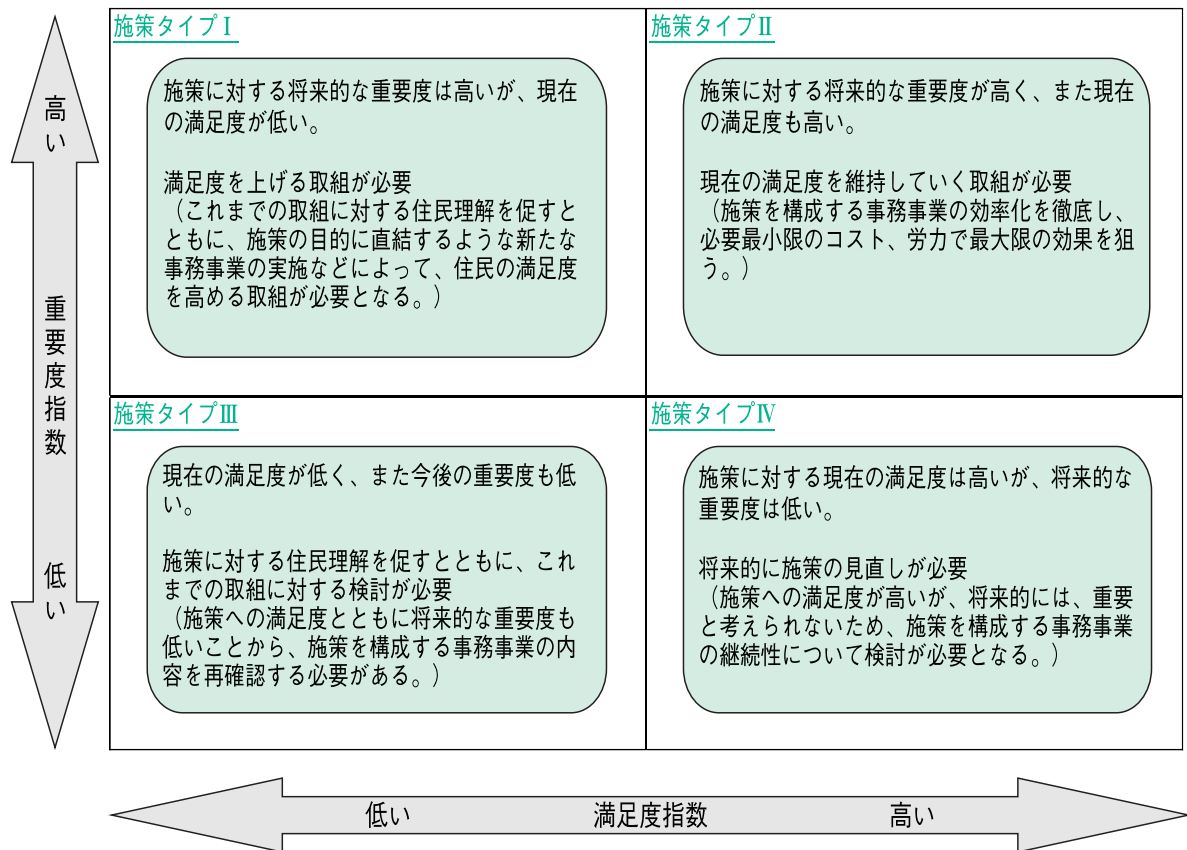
高い

重要度指数

低い

施策タイプⅠ

施策に対する将来的な重要度は高いが、現在の満足度が低い。

満足度を上げる取組が必要
（これまでの取組に対する住民理解を促すとともに、施策の目的に直結するような新たな事務事業の実施などによって、住民の満足度を高める取組が必要となる。）

施策タイプⅡ

施策に対する将来的な重要度が高く、また現在の満足度も高い。

現在の満足度を維持していく取組が必要
（施策を構成する事務事業の効率化を徹底し、必要最小限のコスト、労力で最大限の効果を狙う。）

施策タイプⅢ

現在の満足度が低く、また今後の重要度も低い。

施策に対する住民理解を促すとともに、これまでの取組に対する検討が必要
（施策への満足度とともに将来的な重要度も低いことから、施策を構成する事務事業の内容を再確認する必要がある。）

施策タイプⅣ

施策に対する現在の満足度は高いが、将来的な重要度は低い。

将来的に施策の見直しが必要
（施策への満足度が高いが、将来的には、重要と考えられないため、施策を構成する事務事業の継続性について検討が必要となる。）

低い　満足度指数　高い